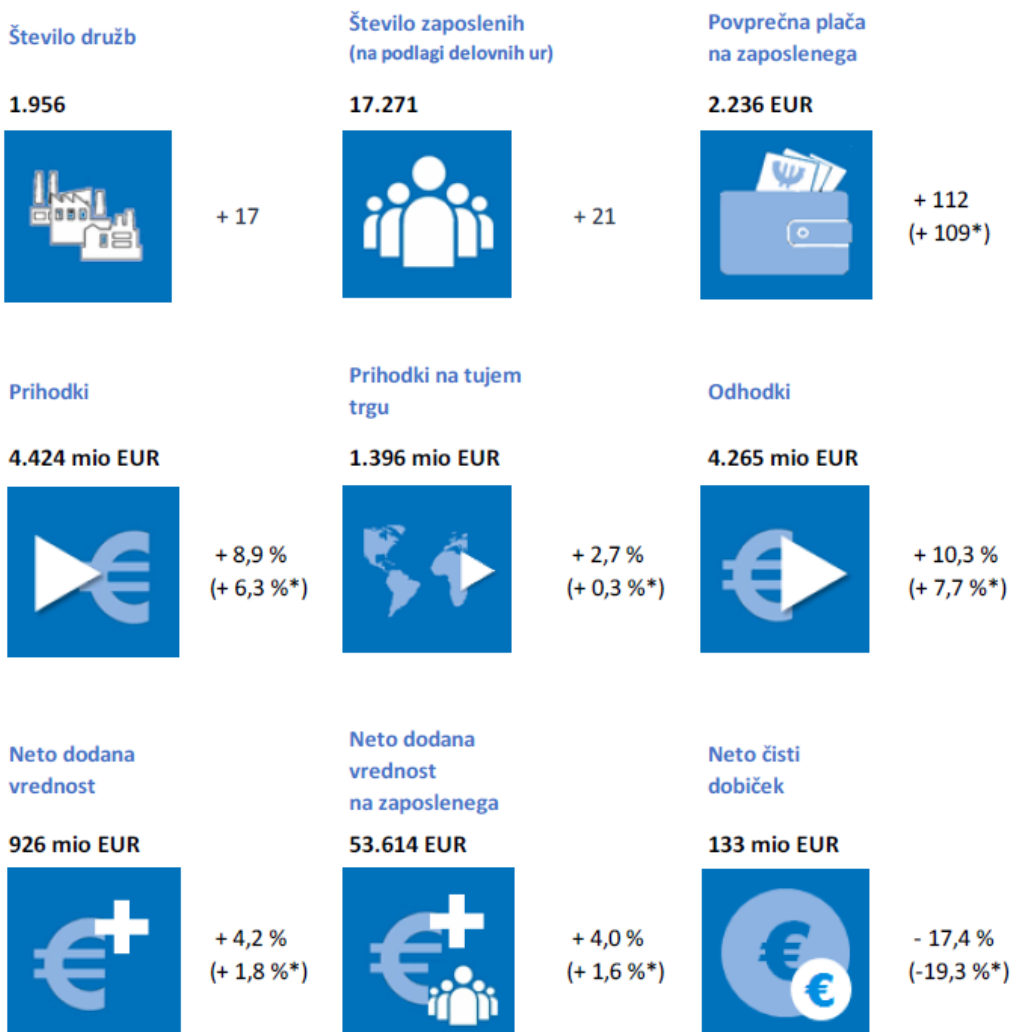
Število družb

1.956

+ 17

Število zaposlenih (na podlagi delovnih ur)

17.271

+ 21

Povprečna plača na zaposlenega

2.236 EUR

+ 112 (+ 109*)

Prihodki

4.424 mio EUR

+ 8,9 % (+ 6,3 %*)

Prihodki na tujem trgu

1.396 mio EUR

+ 2,7 % (+ 0,3 %*)

Odhodki

4.265 mio EUR

+ 10,3 % (+ 7,7 %*)

Neto dodana vrednost

926 mio EUR

+ 4,2 % (+ 1,8 %*)

Neto dodana vrednost na zaposlenega

53.614 EUR

+ 4,0 % (+ 1,6 %*)

Neto čisti dobiček

133 mio EUR

- 17,4 % (-19,3 %*)